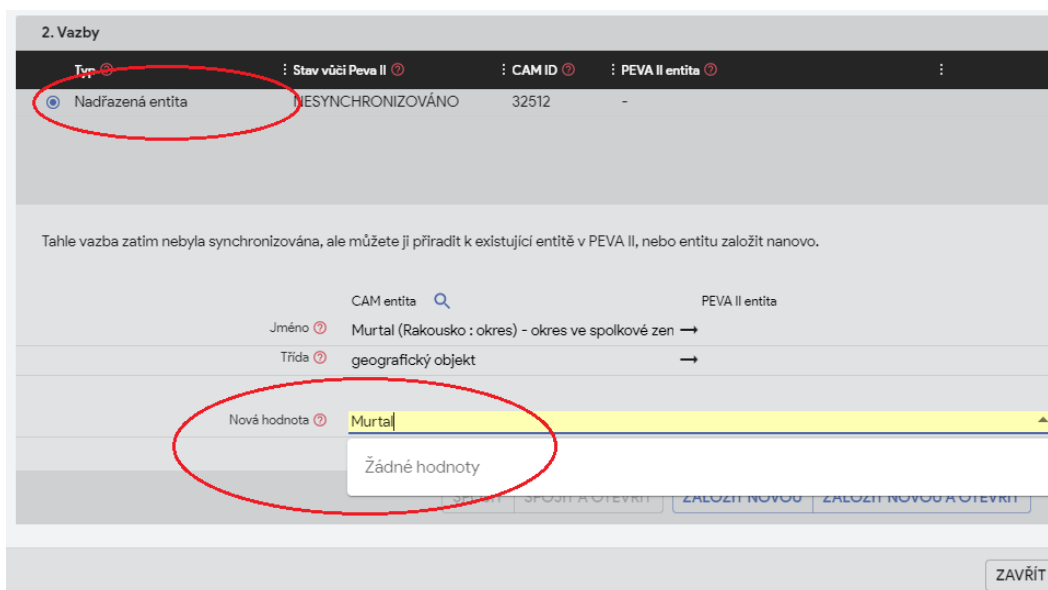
2. Vazby

| Typ ? | Stav vůči Peva II ? | CAM ID ? | PEVA II entita ? |
|---|---|---|---|
| Nadřazená entita | NESYNCHRONIZOVÁNO | 32512 | - |

Tahle vazba zatim nebyla synchronizována, ale můžete ji přiřadit k existující entitě v PEVA II, nebo entitu založit nanovo.

CAM entita PEVA II entita

Jméno ? Murtal (Rakousko : okres) - okres ve spolkové zen ⟶

Třída ? geografický objekt ⟶

Nová hodnota ? Murtal

Žádné hodnoty

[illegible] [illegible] ZALOŽIT NOVOU ZALOŽIT NOVOU A OTEVŘÍT

ZAVŘÍT